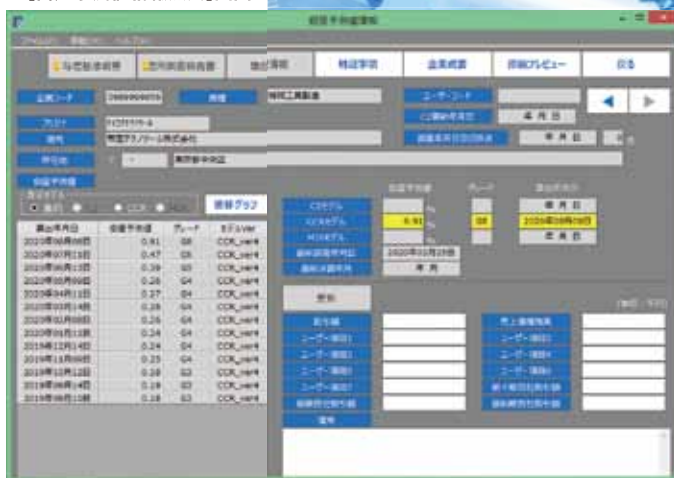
倒産予測値情報

ファイル(F)　準備(W)　ヘルプ(H)

与信限度額　　適用範囲判断票　　会社情報

特記事項　　企業概要　　印刷プレビュー　　戻る

企業コード　　2900900075

フリガナ　　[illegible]

商号　　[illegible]株式会社

所在地　　東京都中央区

ユーザーコード

CD契約年月日　　年 月 日

倒産予測値

CCRモデル　　0.91　%　　G8　　2024年09月06日

RDモデル　　%　　　　年 月 日

MOモデル　　%

最新調査年月日　　2020年03月25日

最新決算年月

更新

グラフ

算出年月日 | 倒産予測値 | グレード | モデルVer
--- | --- | --- | ---
2020年08月06日 | 0.91 | G8 | CCR_ver4
2020年07月15日 | 0.47 | G6 | CCR_ver4
2020年06月13日 | 0.39 | G5 | CCR_ver4
2020年05月09日 | 0.28 | G4 | CCR_ver4
2020年04月11日 | 0.27 | G4 | CCR_ver4
2020年03月14日 | 0.28 | G4 | CCR_ver4
2020年02月08日 | 0.26 | G4 | CCR_ver4
2020年01月11日 | 0.24 | G4 | CCR_ver4
2019年12月14日 | 0.24 | G4 | CCR_ver4
2019年11月09日 | 0.25 | G4 | CCR_ver4
2019年10月12日 | 0.18 | G3 | CCR_ver4
2019年09月14日 | 0.18 | G3 | CCR_ver4
2019年08月10日 | 0.18 | G3 | CCR_ver4

(単位：千円)

売上高　　売上債権残高

ユーザー項目1　　ユーザー項目2

ユーザー項目3　　ユーザー項目4

ユーザー項目5　　ユーザー項目6

ユーザー項目7　　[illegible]

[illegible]　　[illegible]

備考